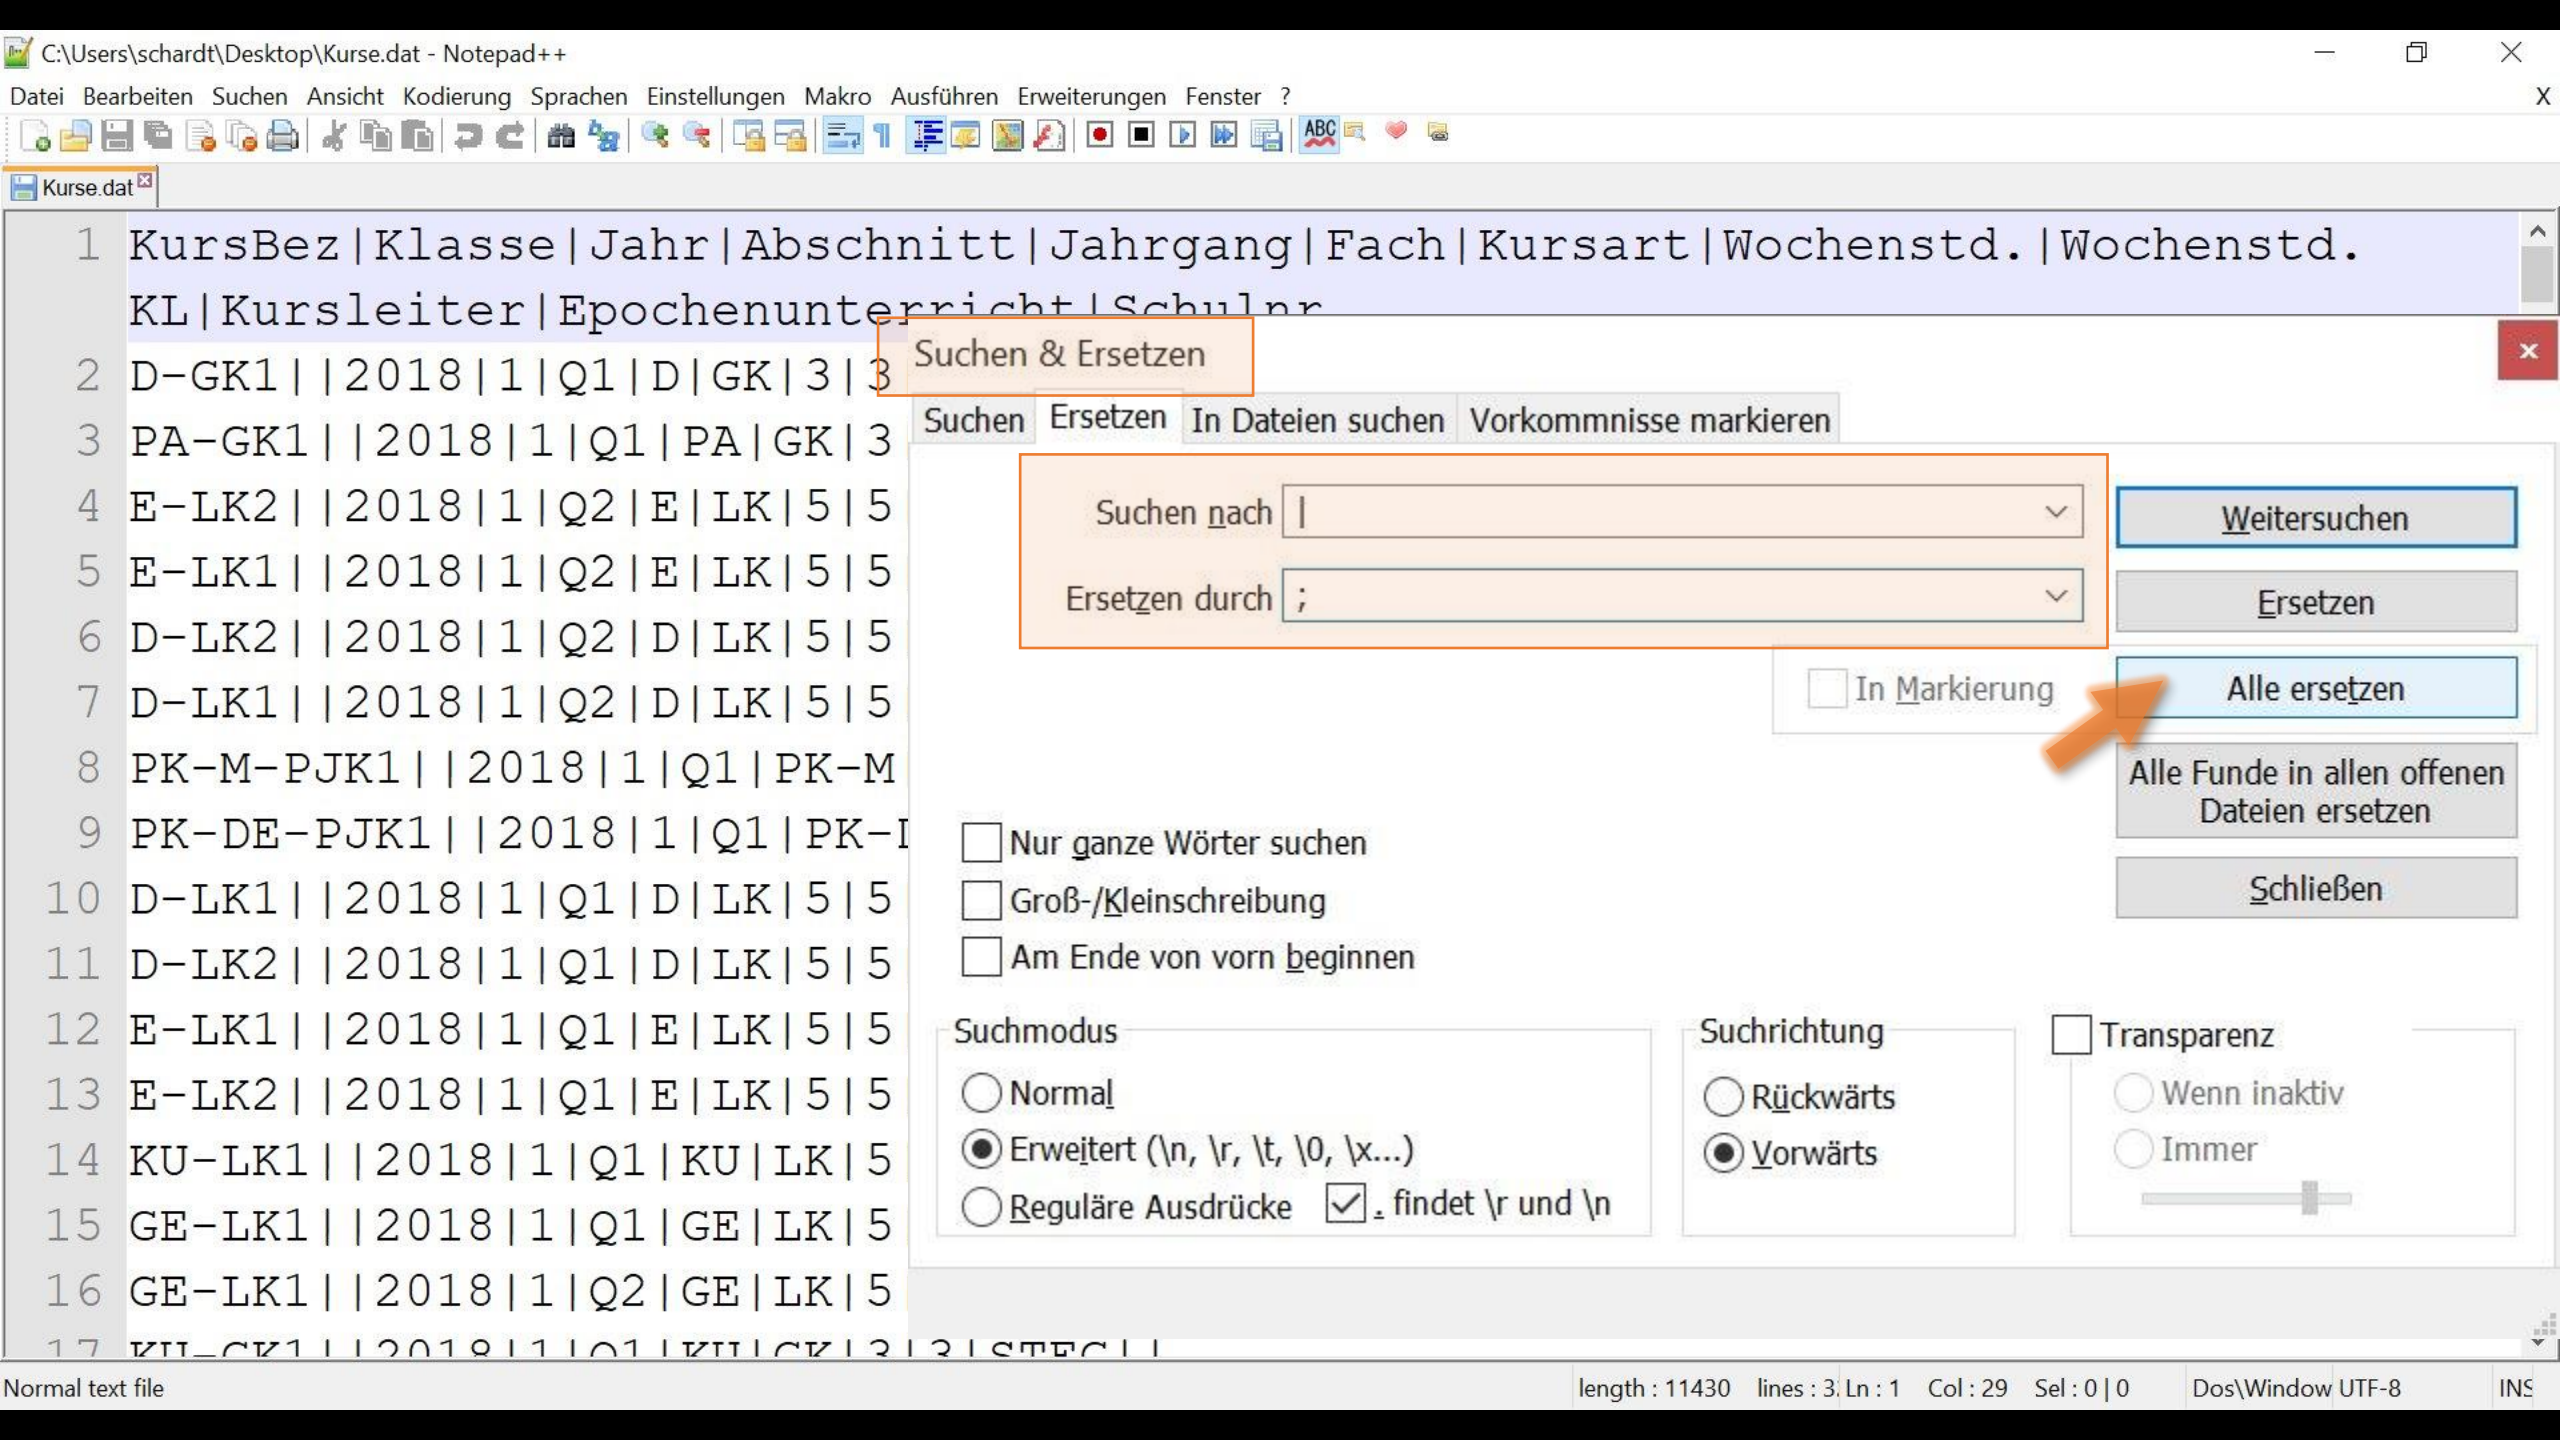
C:\Users\schardt\Desktop\Kurse.dat - Notepad++

Datei Bearbeiten Suchen Ansicht Kodierung Sprachen Einstellungen Makro Ausführen Erweiterungen Fenster ? X

Kurse.dat

1 KursBez|Klasse|Jahr|Abschnitt|Jahrgang|Fach|Kursart|Wochenstd.|Wochenstd. KL|Kursleiter|Epochenunterricht|Schulnr
2 D-GK1||2018|1|Q1|D|GK|3|3
3 PA-GK1||2018|1|Q1|PA|GK|3
4 E-LK2||2018|1|Q2|E|LK|5|5
5 E-LK1||2018|1|Q2|E|LK|5|5
6 D-LK2||2018|1|Q2|D|LK|5|5
7 D-LK1||2018|1|Q2|D|LK|5|5
8 PK-M-PJK1||2018|1|Q1|PK-M
9 PK-DE-PJK1||2018|1|Q1|PK-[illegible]
10 D-LK1||2018|1|Q1|D|LK|5|5
11 D-LK2||2018|1|Q1|D|LK|5|5
12 E-LK1||2018|1|Q1|E|LK|5|5
13 E-LK2||2018|1|Q1|E|LK|5|5
14 KU-LK1||2018|1|Q1|KU|LK|5
15 GE-LK1||2018|1|Q1|GE|LK|5
16 GE-LK1||2018|1|Q2|GE|LK|5
17 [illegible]

Suchen & Ersetzen

×

Suchen Ersetzen In Dateien suchen Vorkommnisse markieren

Suchen nach |
Ersetzen durch ;

Weitersuchen
Ersetzen
In Markierung
Alle ersetzen
Alle Funde in allen offenen Dateien ersetzen
Schließen

Nur ganze Wörter suchen
Groß-/Kleinschreibung
Am Ende von vorn beginnen

Suchmodus
Normal
Erweitert (\n, \r, \t, \0, \x...)
Reguläre Ausdrücke
. findet \r und \n

Suchrichtung
Rückwärts
Vorwärts

Transparenz
Wenn inaktiv
Immer

Normal text file length : 11430 lines : 3. Ln : 1 Col : 29 Sel : 0 | 0 Dos\Window UTF-8 INS